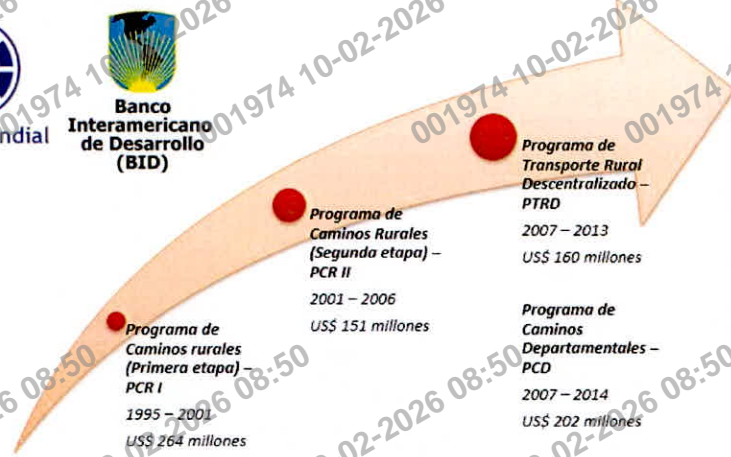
ndial

Banco Interamericano de Desarrollo (BID)

Programa de Caminos rurales (Primera etapa) – PCR I

1995 – 2001

US$ 264 millones

Programa de Caminos Rurales (Segunda etapa) – PCR II

2001 – 2006

US$ 151 millones

Programa de Transporte Rural Descentralizado – PTRD

2007 – 2013

US$ 160 millones

Programa de Caminos Departamentales – PCD

2007 – 2014

US$ 202 millones

001974 10-02-2026
001974 10-02-2026
001974 10-02-2026
001974 10-02-2026
001974
001974
6 08:50
2026 08:50
02-2026 08:50
6 08:50